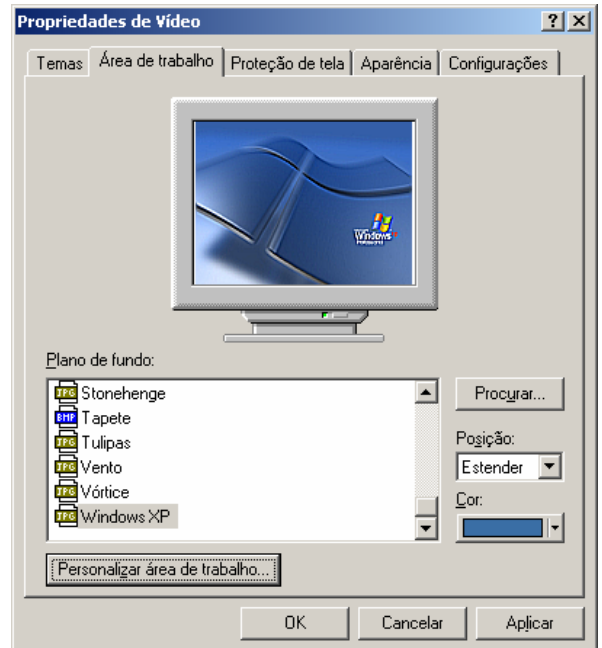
Propriedades de Vídeo

? X

Temas | Área de trabalho | Proteção de tela | Aparência | Configurações

Windows XP Professional

Plano de fundo:

JPG Stonehenge
BMP Tapete
JPG Tulipas
JPG Vento
JPG Vórtice
JPG Windows XP

Procurar...

Posição:

Estender

Cor:

Personalizar área de trabalho...

OK | Cancelar | Aplicar